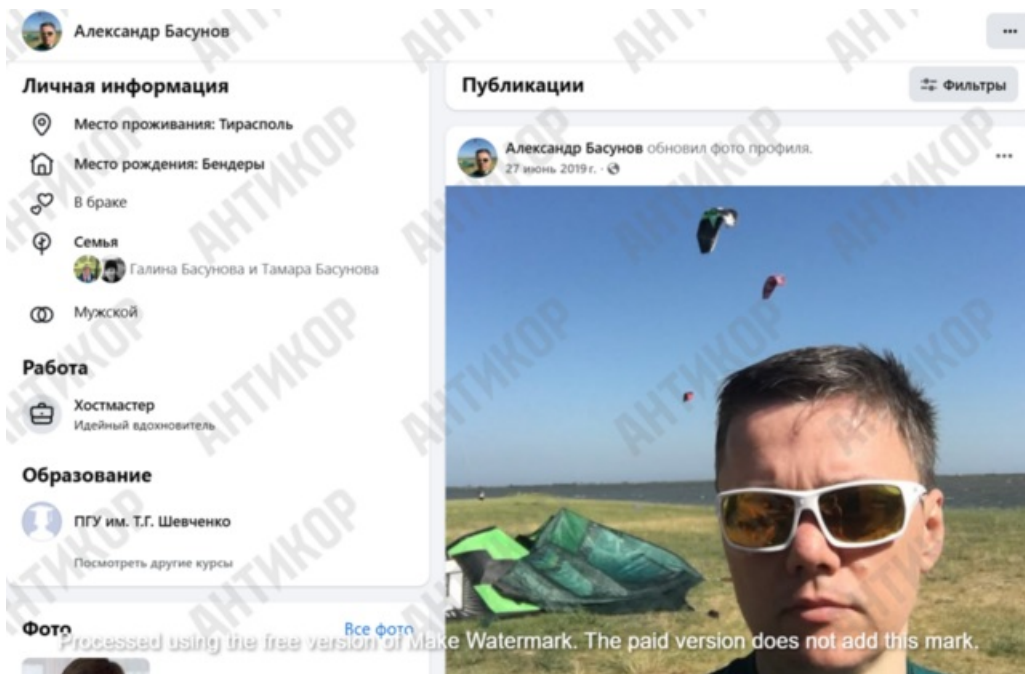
Александр Басунов

...

Личная информация

Место проживания: Тирасполь

Место рождения: Бендеры

В браке

Семья

Галина Басунова и Тамара Басунова

Мужской

Работа

Хостмастер
Идейный вдохновитель

Образование

ПГУ им. Т.Г. Шевченко

Посмотреть другие курсы

Фото

Все фото

Публикации

Фильтры

Александр Басунов обновил фото профиля.
27 июнь 2019 г. ·

...

АНТИКОР

Processed using the free version of Make Watermark. The paid version does not add this mark.